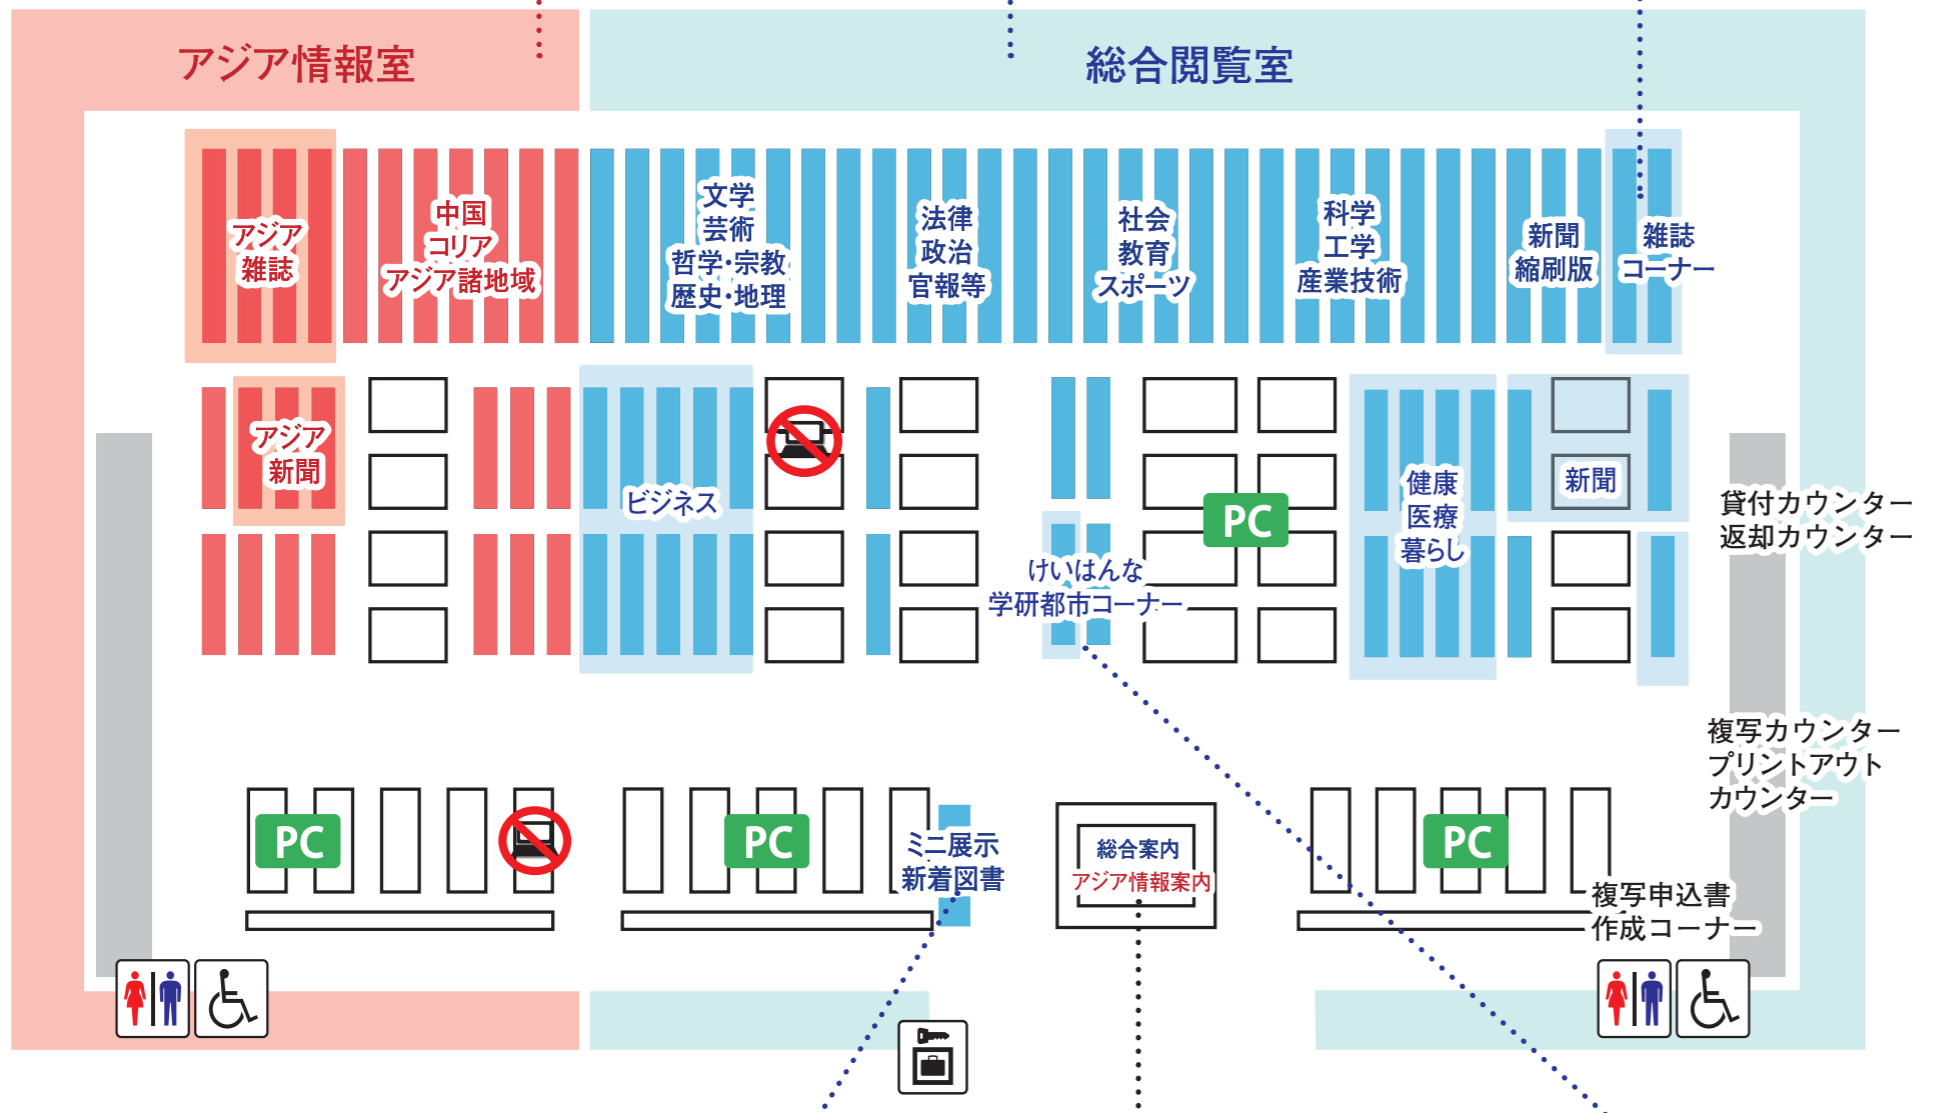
アジア情報室

総合閲覧室

アジア雑誌

中国
コリア
アジア諸地域

文学
芸術
哲学・宗教
歴史・地理

法律
政治
官報等

社会
教育
スポーツ

科学
工学
産業技術

新聞
縮刷版

雑誌
コーナー

アジア新聞

ビジネス

PC

けいはんな
学研都市コーナー

健康
医療
暮らし

新聞

貸付カウンター
返却カウンター

複写カウンター
プリントアウト
カウンター

PC

PC

ミニ展示
新着図書

総合案内
アジア情報案内

PC

複写申込書
作成コーナー